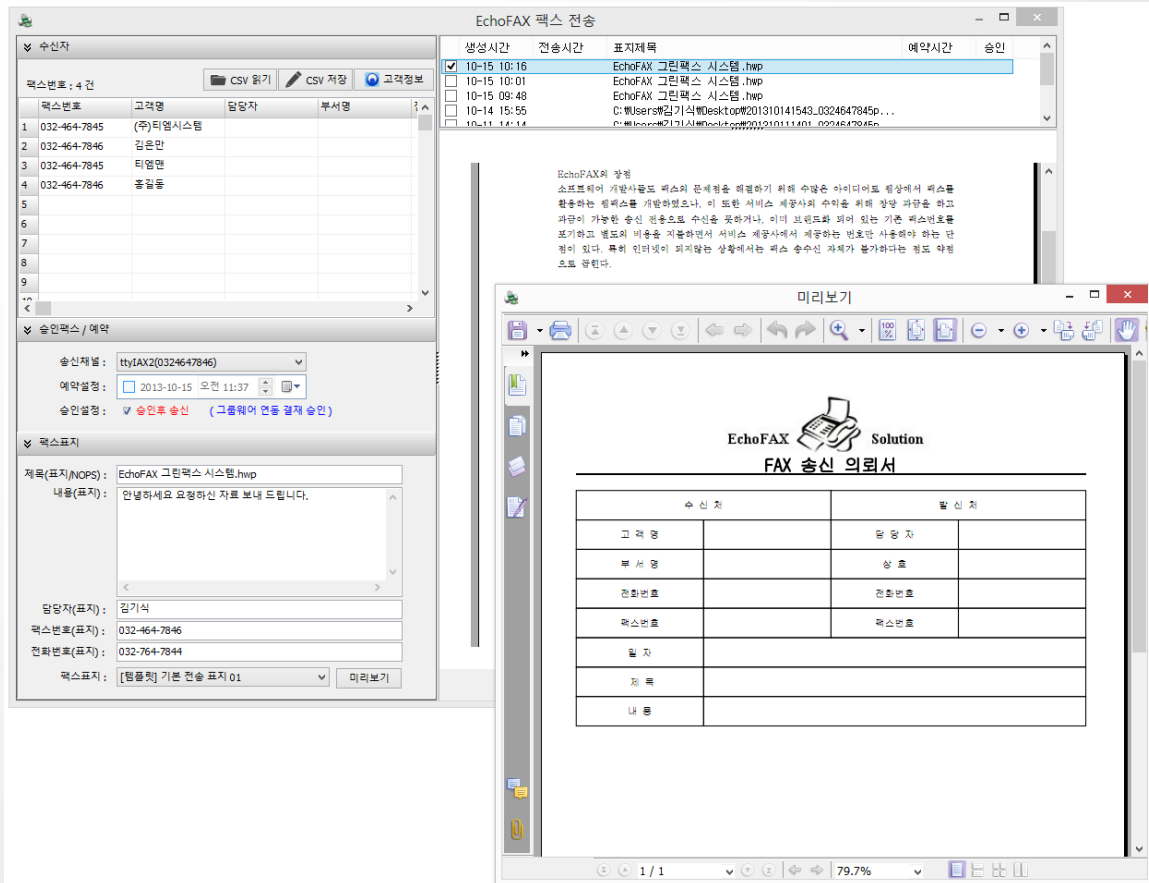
EchoFAX 팩스 전송

수신자

팩스번호 : 4 건

CSV 읽기 CSV 저장 고객정보

| | 팩스번호 | 고객명 | 담당자 | 부서명 |
|---|---|---|---|---|
| 1 | 032-464-7845 | (주)티엠시스템 | | |
| 2 | 032-464-7846 | 김은만 | | |
| 3 | 032-464-7845 | 티엠맨 | | |
| 4 | 032-464-7846 | 홍길동 | | |
| 5 | | | | |
| 6 | | | | |
| 7 | | | | |
| 8 | | | | |
| 9 | | | | |

승인팩스 / 예약

송신채널 : ttyIAX2(0324647846)

예약설정 : 2013-10-15 오전 11:37

승인설정 : 승인후 송신 ( 그룹웨어 연동 결재 승인 )

팩스표지

제목(표지/NOPS) : EchoFAX 그린팩스 시스템.hwp

내용(표지) : 안녕하세요 요청하신 자료 보내 드립니다.

담당자(표지) : 김기식

팩스번호(표지) : 032-464-7846

전화번호(표지) : 032-764-7844

팩스표지 : [템플릿] 기본 전송 표지 01 미리보기

| 생성시간 | 전송시간 | 표지제목 | 예약시간 | 승인 |
|---|---|---|---|---|
| 10-15 10:16 | | EchoFAX 그린팩스 시스템.hwp | | |
| 10-15 10:01 | | EchoFAX 그린팩스 시스템.hwp | | |
| 10-15 09:48 | | EchoFAX 그린팩스 시스템.hwp | | |
| 10-14 15:55 | | C:₩Users₩김기식₩Desktop₩201310141543_0324647845p... | | |
| 10-11 14:14 | | C:₩Users₩김기식₩Desktop₩201310111401_0324647845p | | |

EchoFAX의 장점
소프트웨어 개발사들도 팩스의 문제점을 해결하기 위해 수많은 아이디어로 웹상에서 팩스를 활용하는 웹팩스를 개발하였으나, 이 또한 서비스 제공사의 수익을 위해 장당 과금을 하고 과금이 가능한 송신 전용으로 수신을 못하거나, 이미 브랜드화 되어 있는 기존 팩스번호를 포기하고 별도의 비용을 지불하면서 서비스 제공사에서 제공하는 번호만 사용해야 하는 단점이 있다. 특히 인터넷이 되지않는 상황에서는 팩스 송수신 자체가 불가하다는 점도 약점으로 꼽힌다.

미리보기

EchoFAX Solution

FAX 송신 의뢰서

| 수 신 처 | | 발 신 처 | |
|---|---|---|---|
| 고 객 명 | | 담 당 자 | |
| 부 서 명 | | 상 호 | |
| 전화번호 | | 전화번호 | |
| 팩스번호 | | 팩스번호 | |
| 일 자 | | | |
| 제 목 | | | |
| 내 용 | | | |

1 / 1 79.7%